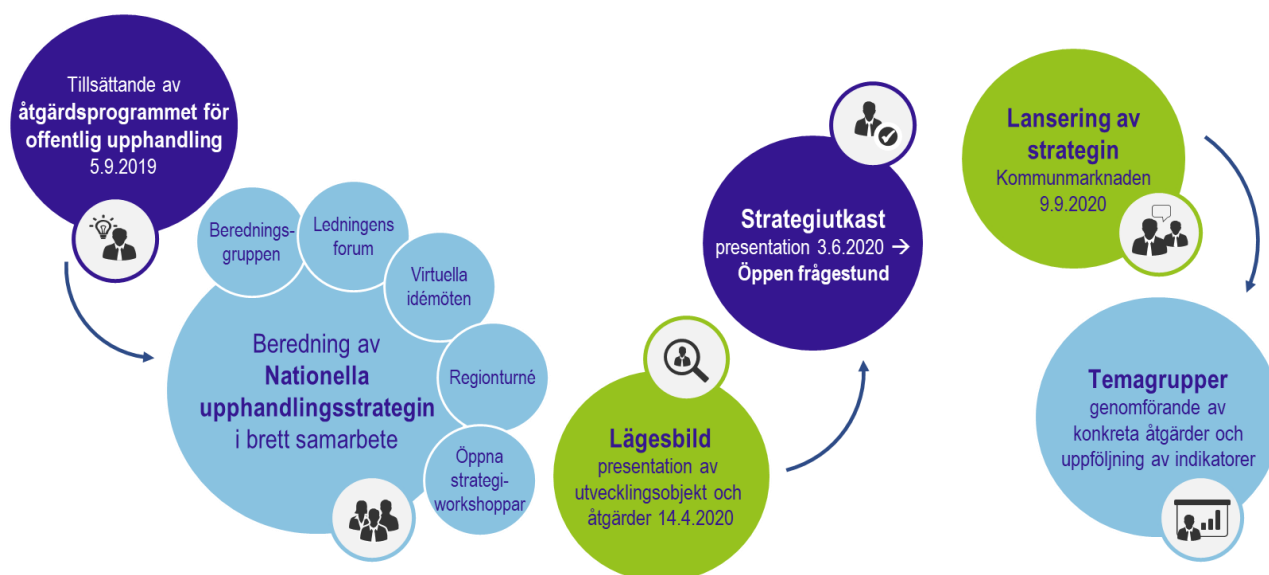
Tillsättande av **åtgärdsprogrammet för offentlig upphandling** 5.9.2019

Beredningsgruppen

Ledningens forum

Virtuella idémöten

Regionturné

Öppna strategiworkshoppar

Beredning av **Nationella upphandlingsstrategin** i brett samarbete

**Lägesbild** presentation av utvecklingsobjekt och åtgärder 14.4.2020

**Strategiutkast** presentation 3.6.2020 → **Öppen frågestund**

**Lansering av strategin** Kommunmarknaden 9.9.2020

**Temagrupper** genomförande av konkreta åtgärder och uppföljning av indikatorer